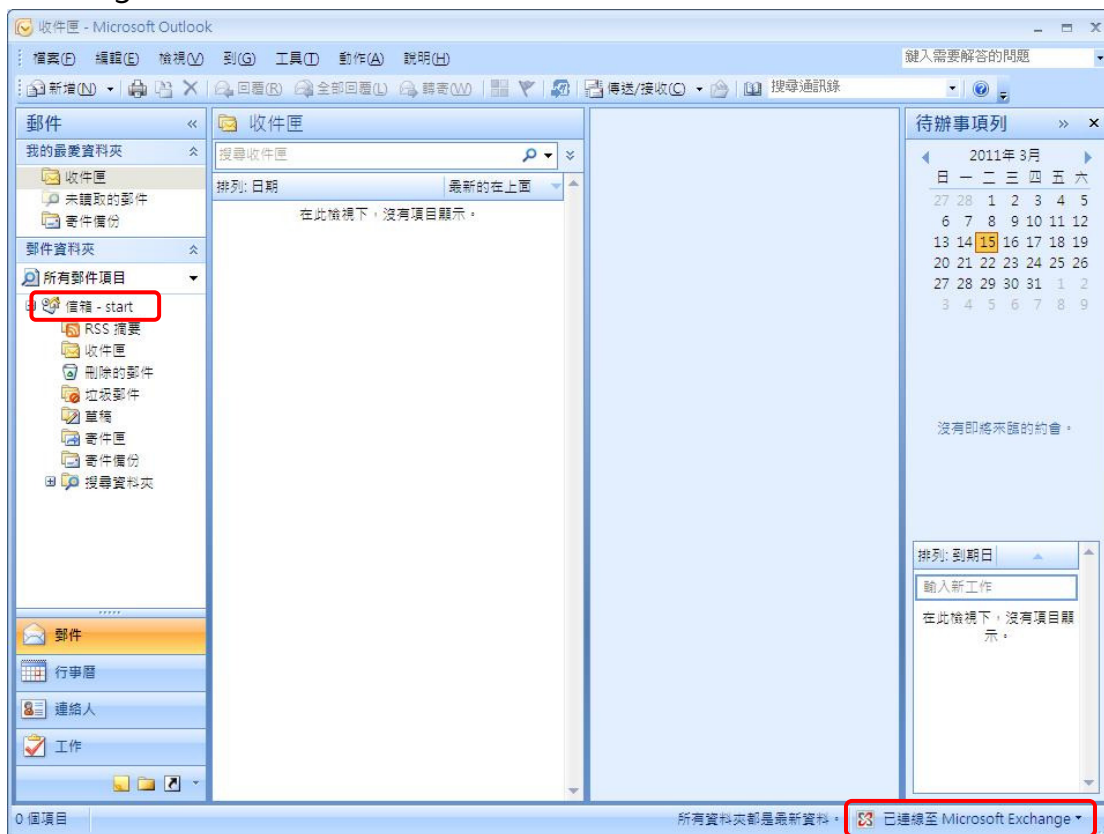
收件匣 - Microsoft Outlook

檔案(F) 編輯(E) 檢視(V) 到(G) 工具(T) 動作(A) 說明(H)

鍵入需要解答的問題

新增(N) 回覆(R) 全部回覆(L) 轉寄(W) 傳送/接收(C) 搜尋通訊錄

郵件 «

我的最愛資料夾

收件匣
未讀取的郵件
寄件備份

郵件資料夾

所有郵件項目

信箱 - start
RSS 摘要
收件匣
刪除的郵件
垃圾郵件
草稿
寄件匣
寄件備份
搜尋資料夾

郵件
行事曆
連絡人
工作

收件匣

搜尋收件匣

排列: 日期 最新的在上面

在此檢視下，沒有項目顯示。

待辦事項列 » ×

2011年 3月

| 日 | 一 | 二 | 三 | 四 | 五 | 六 |
|---|---|---|---|---|---|---|
| 27 | 28 | 1 | 2 | 3 | 4 | 5 |
| 6 | 7 | 8 | 9 | 10 | 11 | 12 |
| 13 | 14 | 15 | 16 | 17 | 18 | 19 |
| 20 | 21 | 22 | 23 | 24 | 25 | 26 |
| 27 | 28 | 29 | 30 | 31 | 1 | 2 |
| 3 | 4 | 5 | 6 | 7 | 8 | 9 |

沒有即將來臨的約會。

排列: 到期日

輸入新工作

在此檢視下，沒有項目顯示。

0 個項目

所有資料夾都是最新資料。 已連線至 Microsoft Exchange